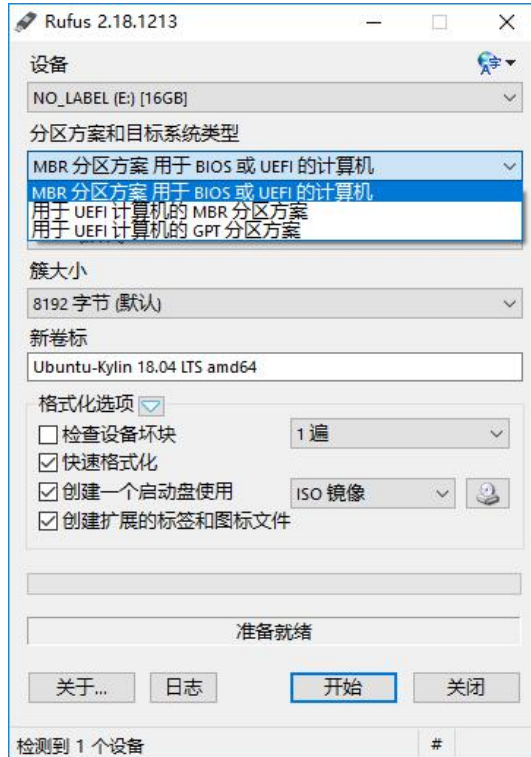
Rufus 2.18.1213

设备

NO_LABEL (E:) [16GB]

分区方案和目标系统类型

MBR 分区方案 用于 BIOS 或 UEFI 的计算机

MBR 分区方案 用于 BIOS 或 UEFI 的计算机

用于 UEFI 计算机的 MBR 分区方案

用于 UEFI 计算机的 GPT 分区方案

簇大小

8192 字节 (默认)

新卷标

Ubuntu-Kylin 18.04 LTS amd64

格式化选项

☐ 检查设备坏块

1 遍

☑ 快速格式化

☑ 创建一个启动盘使用

ISO 镜像

☑ 创建扩展的标签和图标文件

准备就绪

关于...

日志

开始

关闭

检测到 1 个设备

#